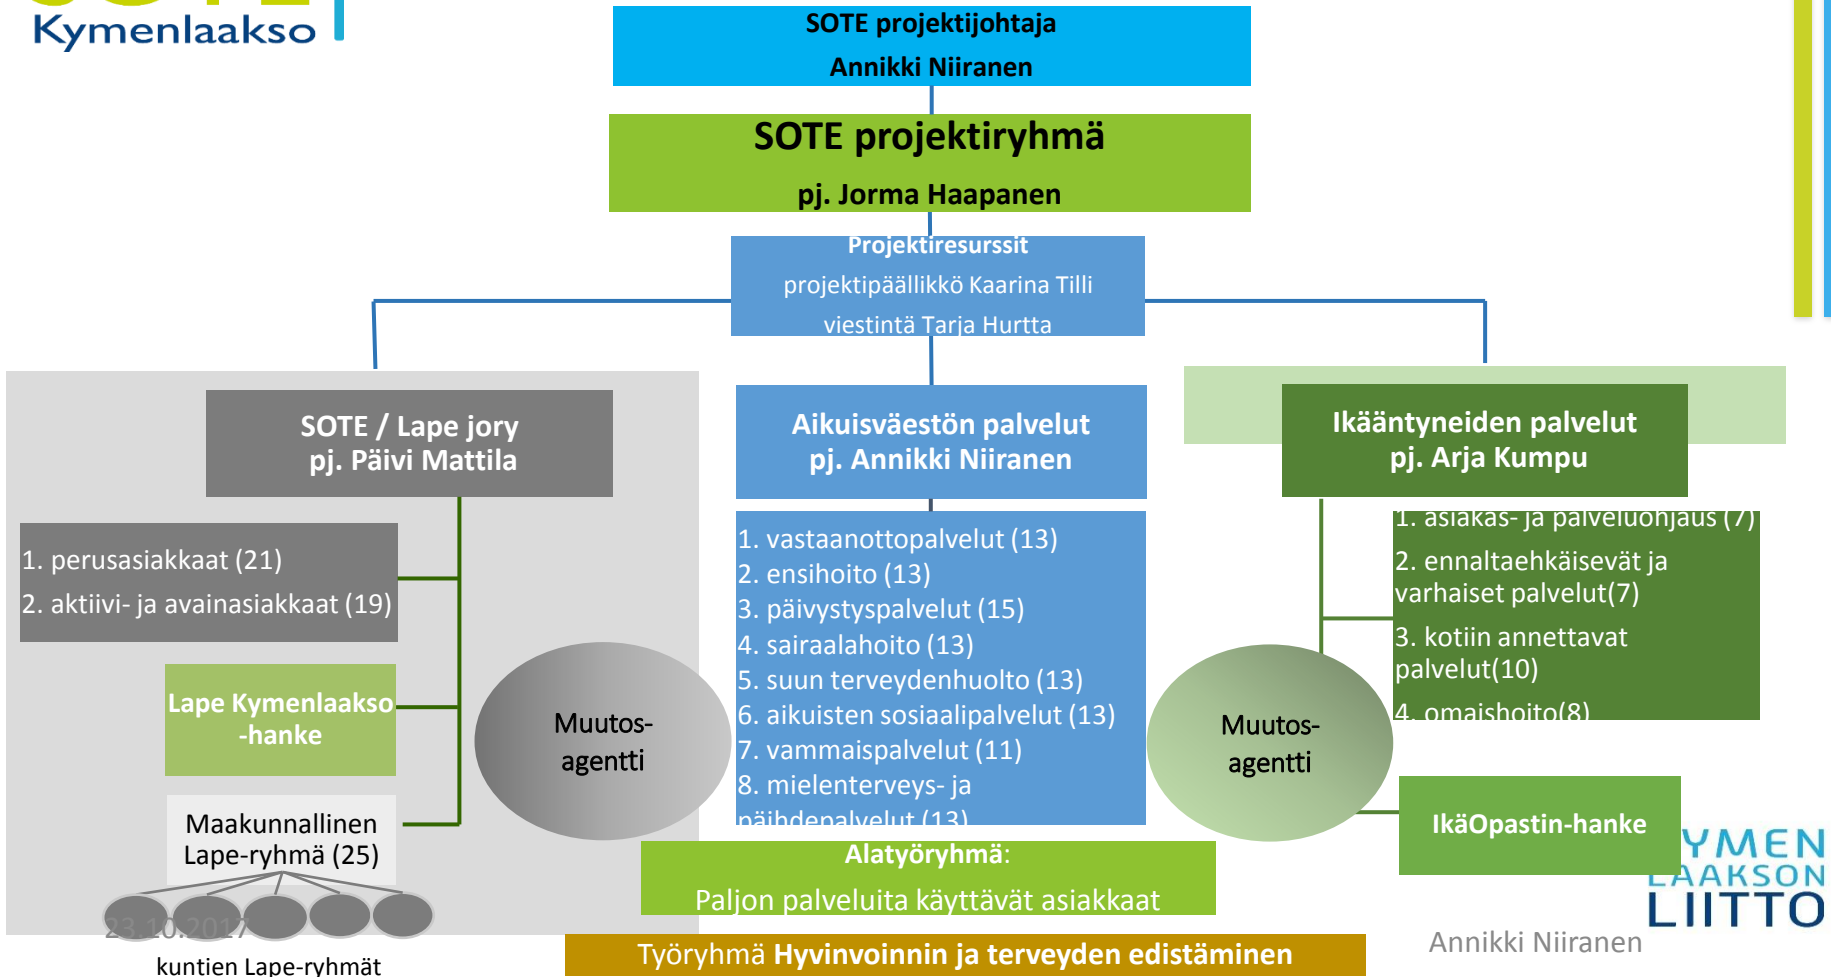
Kymenlaakso

SOTE projektijohtaja
Annikki Niiranen

SOTE projektiryhmä
pj. Jorma Haapanen

Projektiresurssit
projektipäällikkö Kaarina Tilli
viestintä Tarja Hurtta

SOTE / Lape jory
pj. Päivi Mattila

1. perusasiakkaat (21)
2. aktiivi- ja avainasiakkaat (19)

Lape Kymenlaakso -hanke

Maakunnallinen Lape-ryhmä (25)

kuntien Lape-ryhmät

Muutos-agentti

Aikuisväestön palvelut
pj. Annikki Niiranen

1. vastaanottopalvelut (13)
2. ensihoito (13)
3. päivystyspalvelut (15)
4. sairaalahoito (13)
5. suun terveydenhuolto (13)
6. aikuisten sosiaalipalvelut (13)
7. vammaispalvelut (11)
8. mielenterveys- ja päihdepalvelut (13)

Ikääntyneiden palvelut
pj. Arja Kumpu

1. asiakas- ja palveluohjaus (7)
2. ennaltaehkäisevät ja varhaiset palvelut(7)
3. kotiin annettavat palvelut(10)
4. omaishoito(8)

Muutos-agentti

IkäOpastin-hanke

Alatyöryhmä:
Paljon palveluita käyttävät asiakkaat

Työryhmä Hyvinvoinnin ja terveyden edistäminen

23.10.2017

YMEN
LAAKSON
LIITTO

Annikki Niiranen